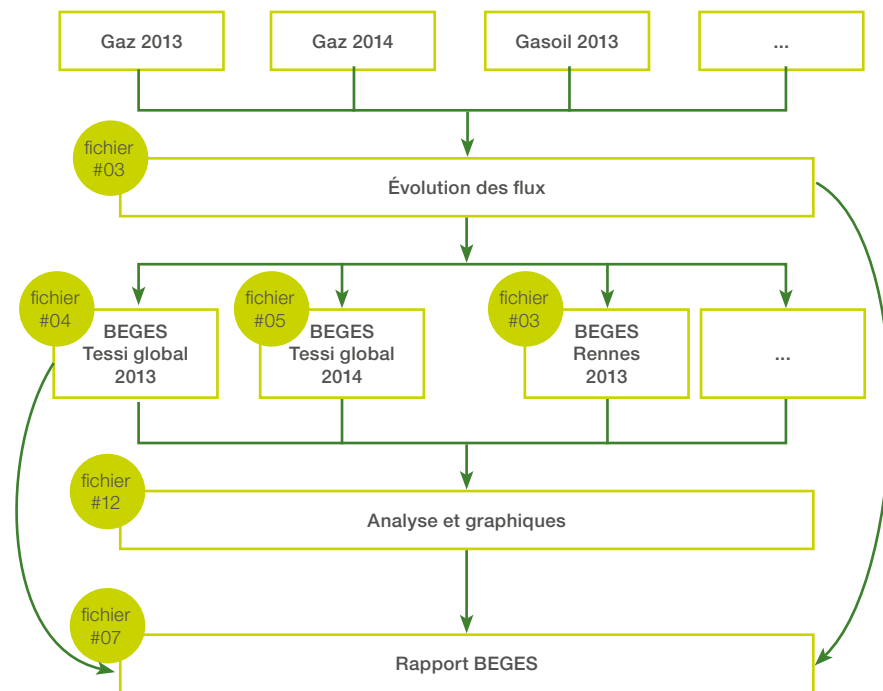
Gaz 2013

Gaz 2014

Gasoil 2013

...

fichier #03

Évolution des flux

fichier #04

BEGES Tessi global 2013

fichier #05

BEGES Tessi global 2014

fichier #03

BEGES Rennes 2013

...

fichier #12

Analyse et graphiques

fichier #07

Rapport BEGES